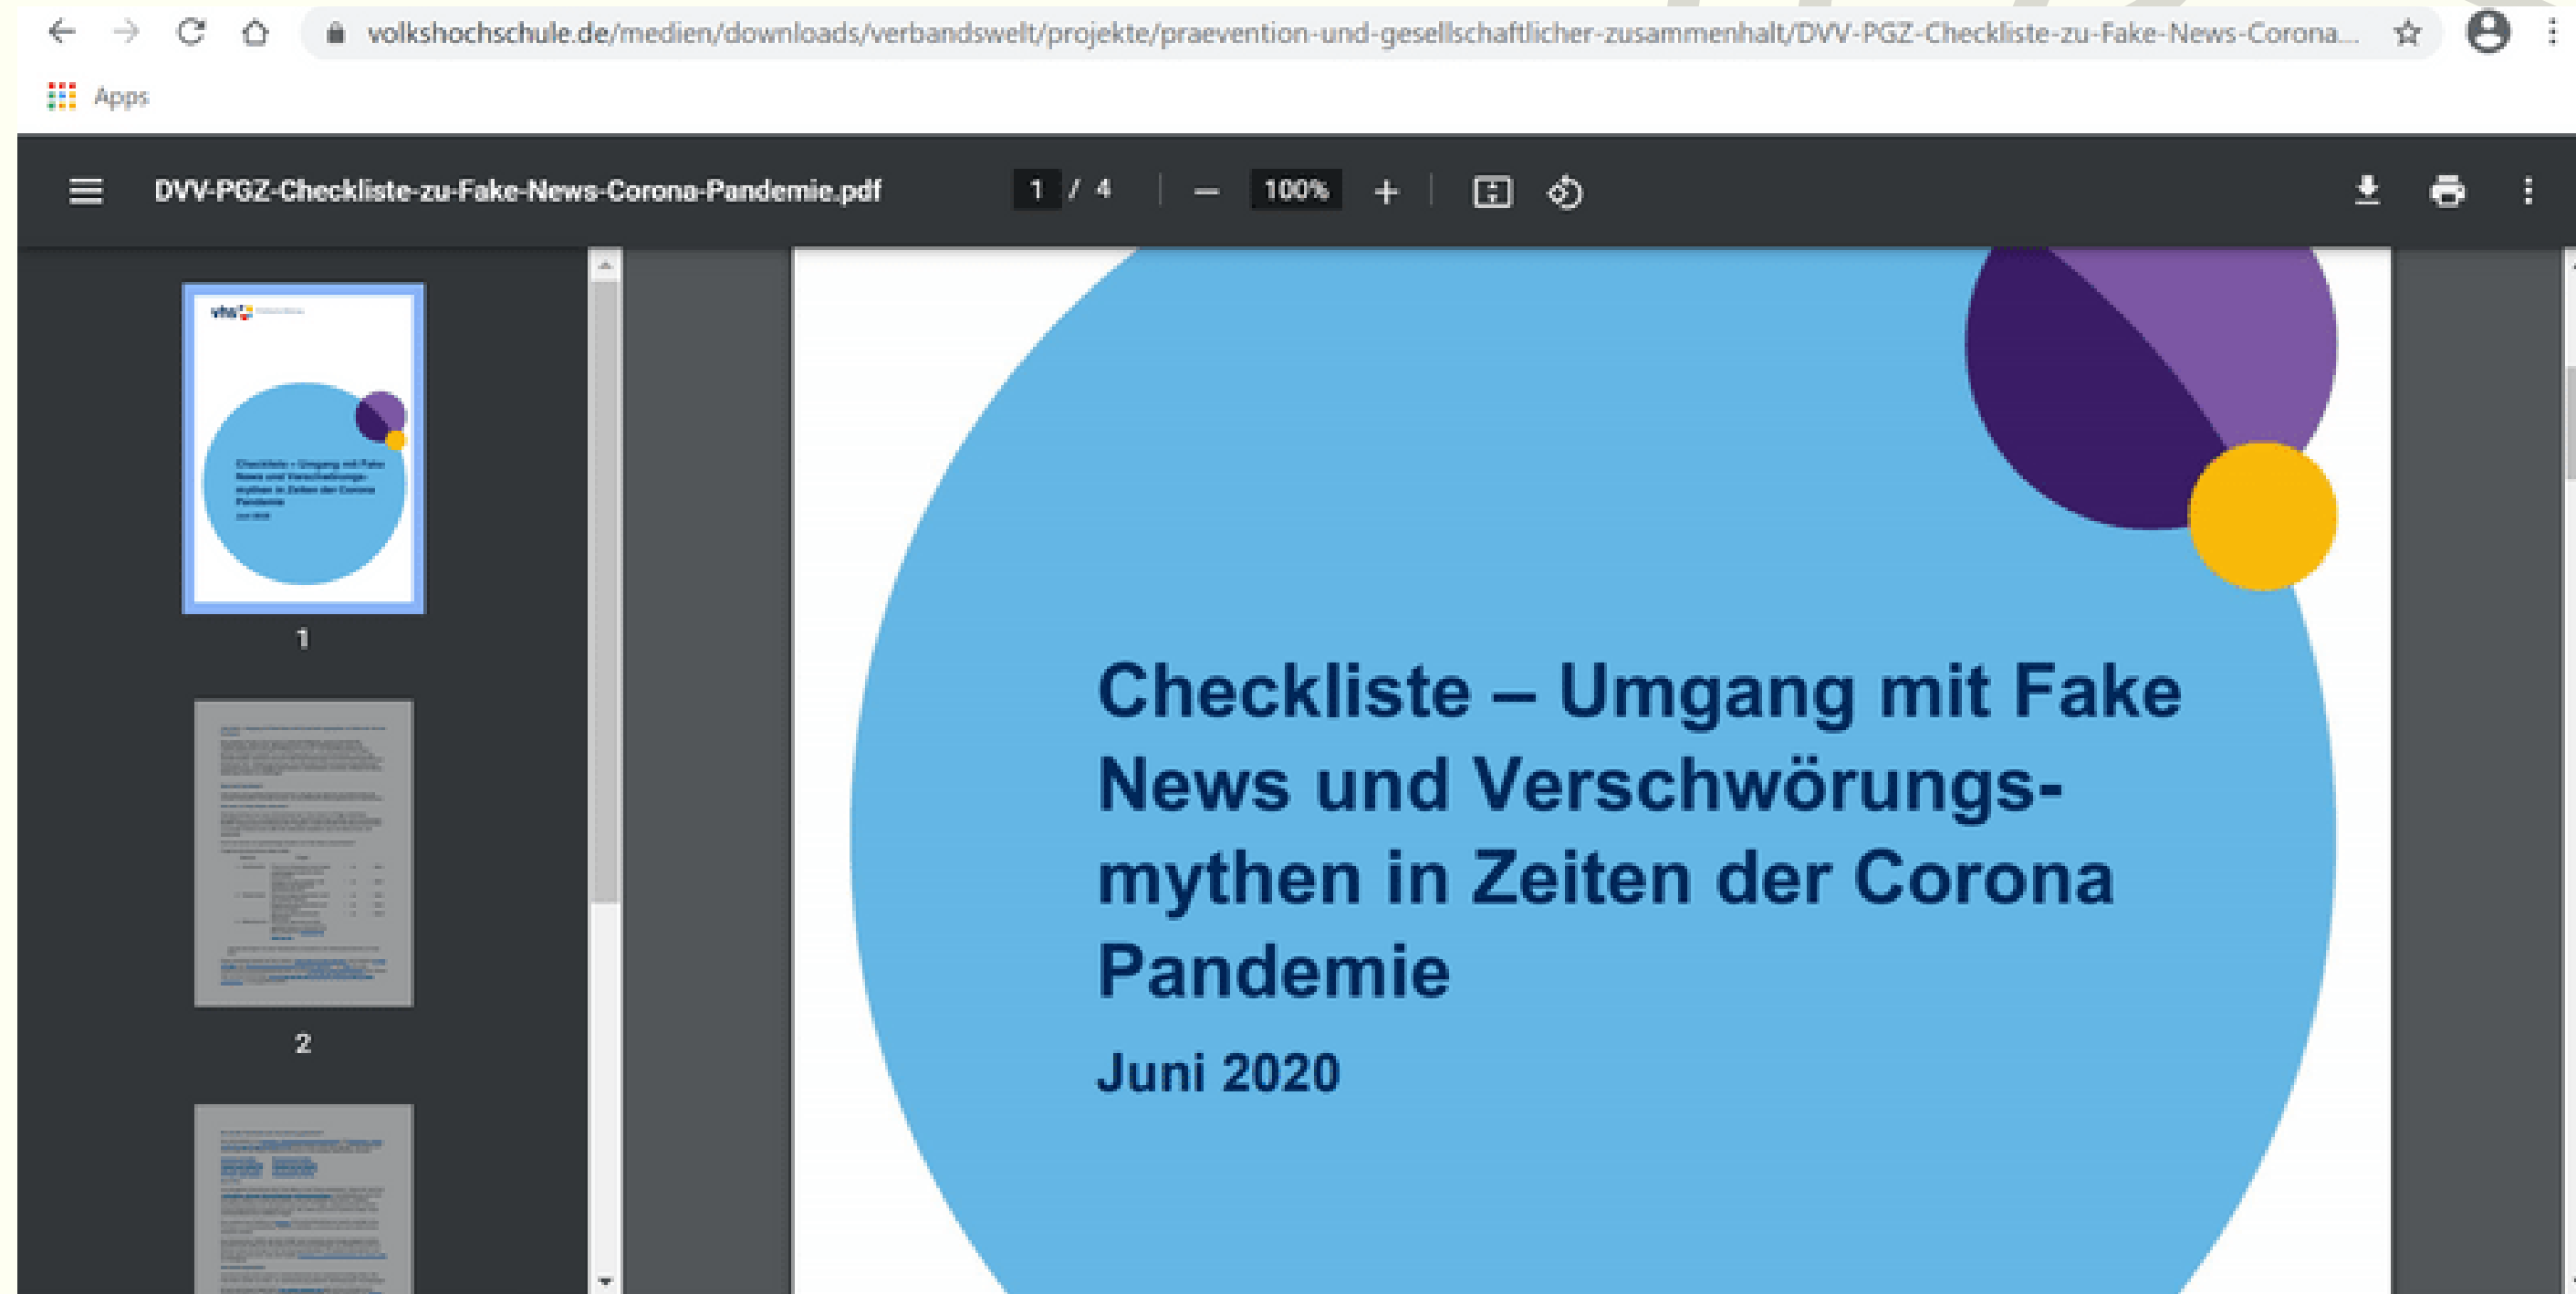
volkshochschule.de/medien/downloads/verbandswelt/projekte/praevention-und-gesellschaftlicher-zusammenhalt/DVV-PGZ-Checkliste-zu-Fake-News-Corona...

Apps

DVV-PGZ-Checkliste-zu-Fake-News-Corona-Pandemie.pdf

1 / 4

100%

1

2

Checkliste – Umgang mit Fake News und Verschwörungsmythen in Zeiten der Corona Pandemie

Juni 2020